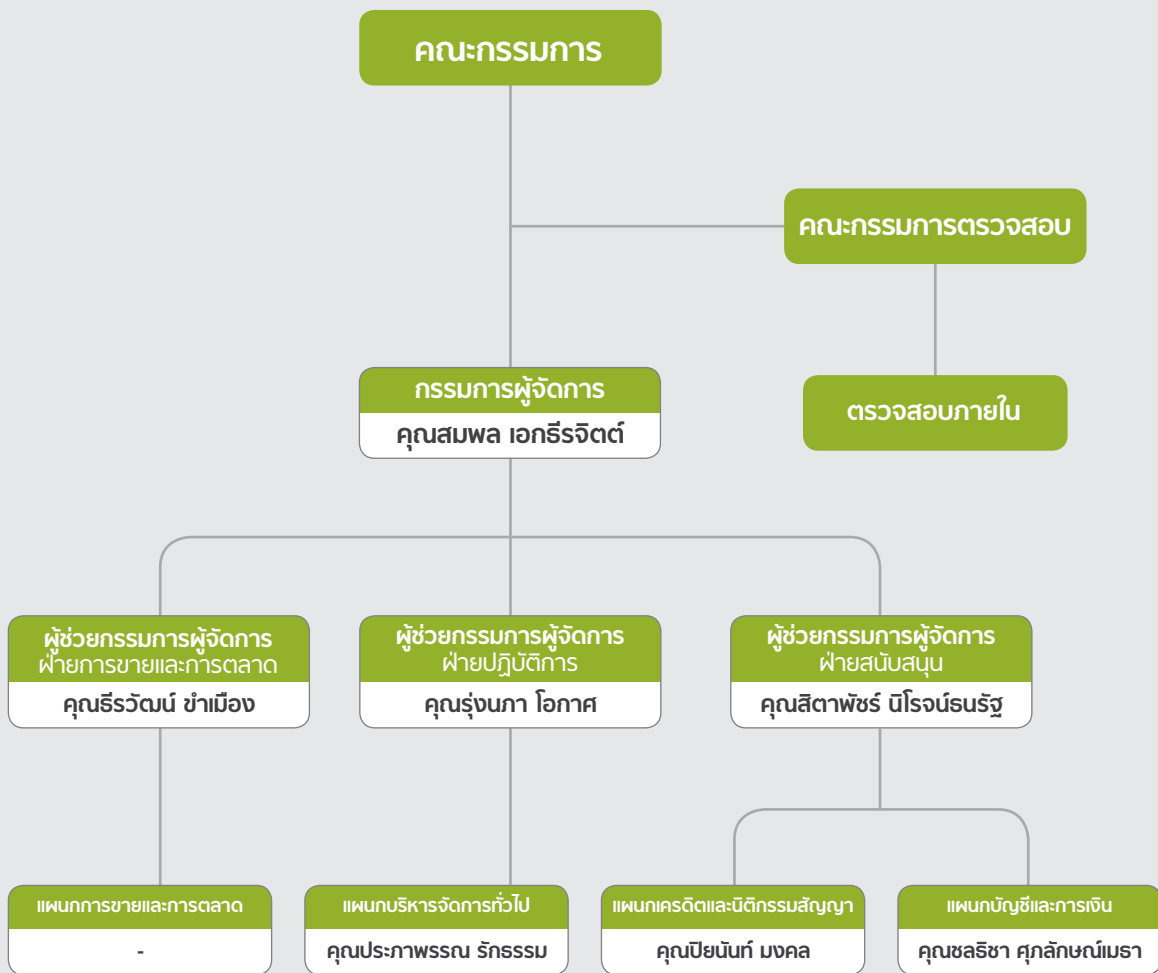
คณะกรรมการ

คณะกรรมการตรวจสอบ

ตรวจสอบภายใน

กรรมการผู้จัดการ
คุณสมพล เอกธีรจิตต์

ผู้ช่วยกรรมการผู้จัดการ
ฝ่ายการขายและการตลาด
คุณธีรวัฒน์ ขำเมือง

ผู้ช่วยกรรมการผู้จัดการ
ฝ่ายปฏิบัติการ
คุณรุ่งนภา โอภาศ

ผู้ช่วยกรรมการผู้จัดการ
ฝ่ายสนับสนุน
คุณสิตาพัชร์ นิโรจน์ธนรัฐ

แผนกการขายและการตลาด
-

แผนกบริหารจัดการทั่วไป
คุณประภาพรรณ รักธรรม

แผนกเครดิตและนิติกรรมสัญญา
คุณปิยนันท์ มงคล

แผนกบัญชีและการเงิน
คุณชลริชา ศุภลักษณ์เมธา